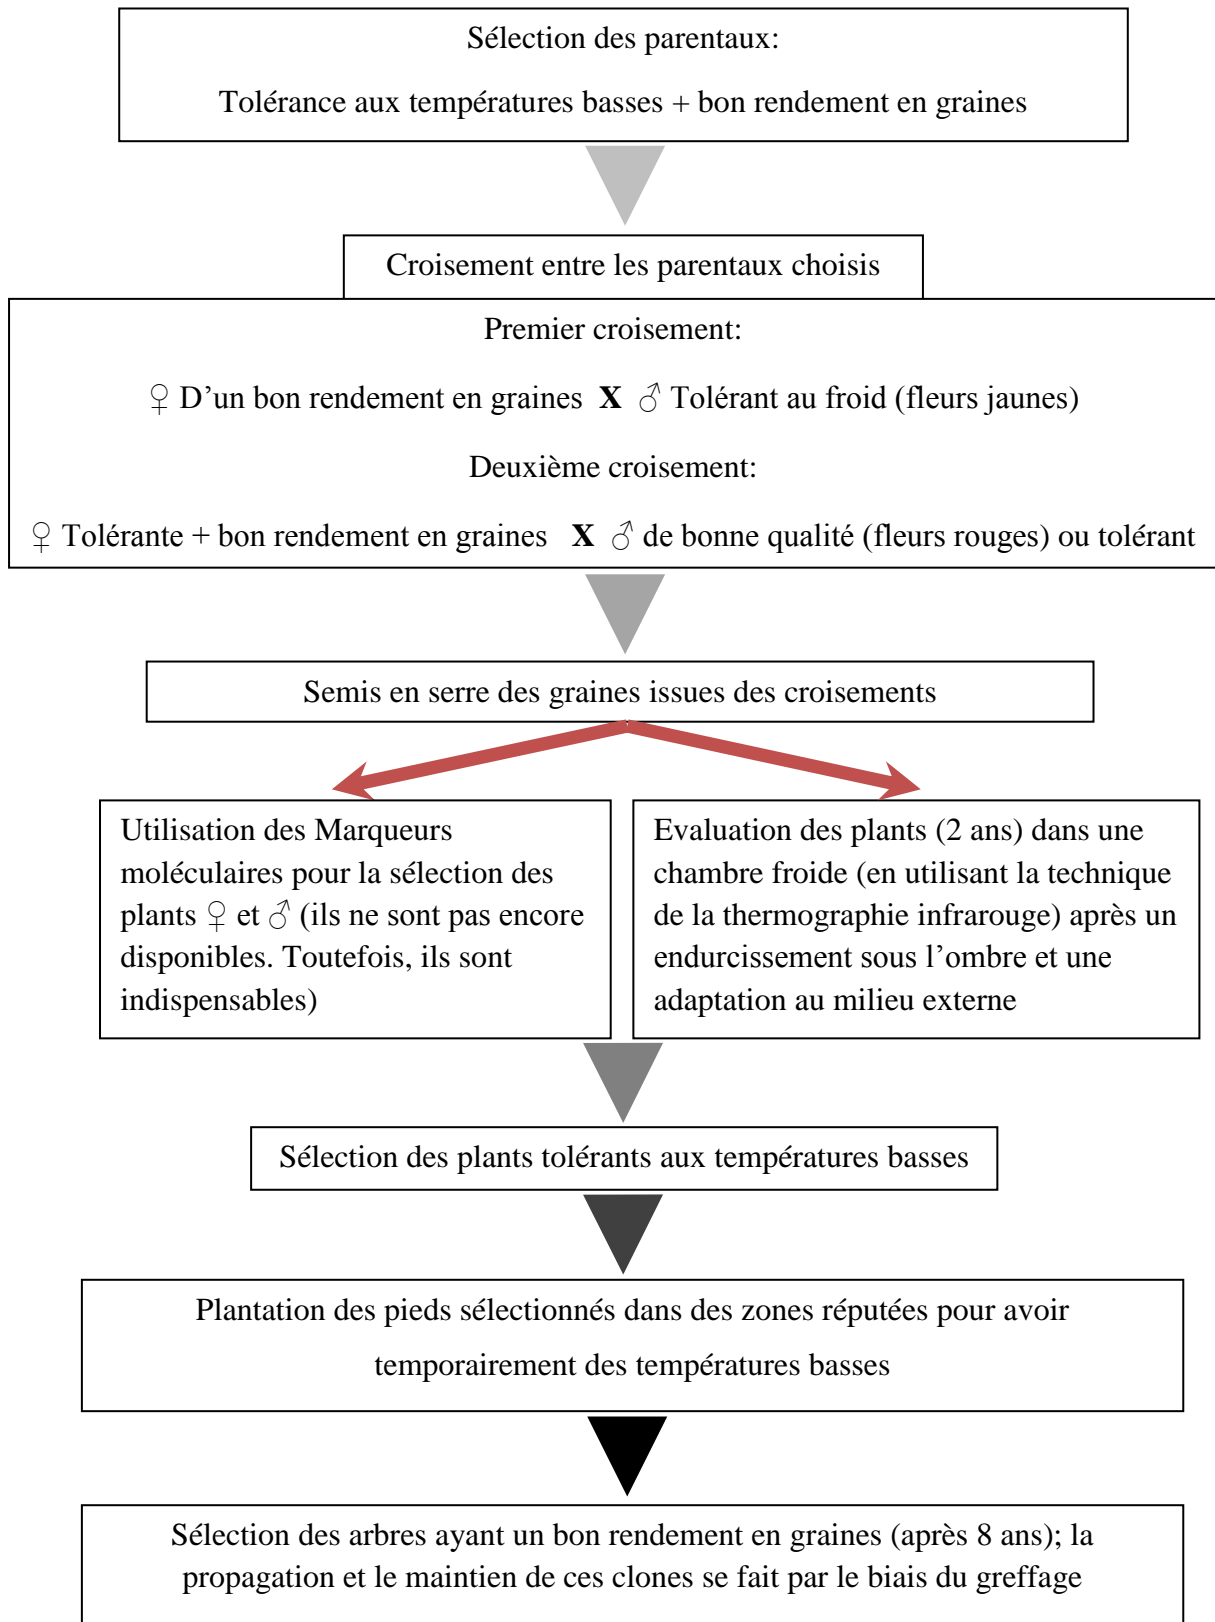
Sélection des parentaux:

Tolérance aux températures basses + bon rendement en graines

Croisement entre les parentaux choisis

Premier croisement:

♀ D'un bon rendement en graines **X** ♂ Tolérant au froid (fleurs jaunes)

Deuxième croisement:

♀ Tolérante + bon rendement en graines **X** ♂ de bonne qualité (fleurs rouges) ou tolérant

Semis en serre des graines issues des croisements

Utilisation des Marqueurs moléculaires pour la sélection des plants ♀ et ♂ (ils ne sont pas encore disponibles. Toutefois, ils sont indispensables)

Evaluation des plants (2 ans) dans une chambre froide (en utilisant la technique de la thermographie infrarouge) après un endurcissement sous l'ombre et une adaptation au milieu externe

Sélection des plants tolérants aux températures basses

Plantation des pieds sélectionnés dans des zones réputées pour avoir temporairement des températures basses

Sélection des arbres ayant un bon rendement en graines (après 8 ans); la propagation et le maintien de ces clones se fait par le biais du greffage